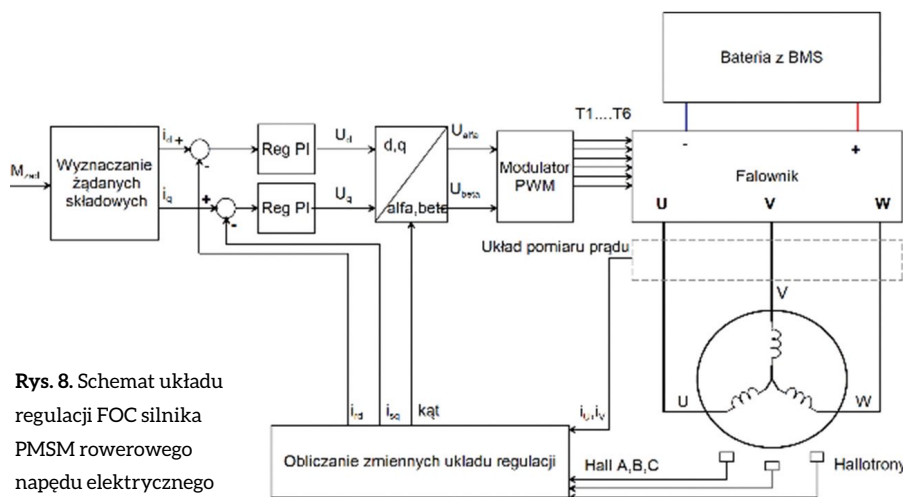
Bateria z BMS

T1....T6

$M_{zad}$

Wyznaczanie żądanych składowych

$i_d$ +

-

$i_q$

+

-

Reg PI

$U_d$

Reg PI

$U_q$

d,q

alfa,beta

$U_{alfa}$

$U_{beta}$

Modulator PWM

-

+

Falownik

U

V

W

Układ pomiaru prądu

V

U

W

$i_{sd}$

$i_{sq}$

kąt

$i_u, i_v$

Obliczanie zmiennych układu regulacji

Hall A,B,C

Hallotrony

**Rys. 8.** Schemat układu regulacji FOC silnika PMSM rowerowego napędu elektrycznego